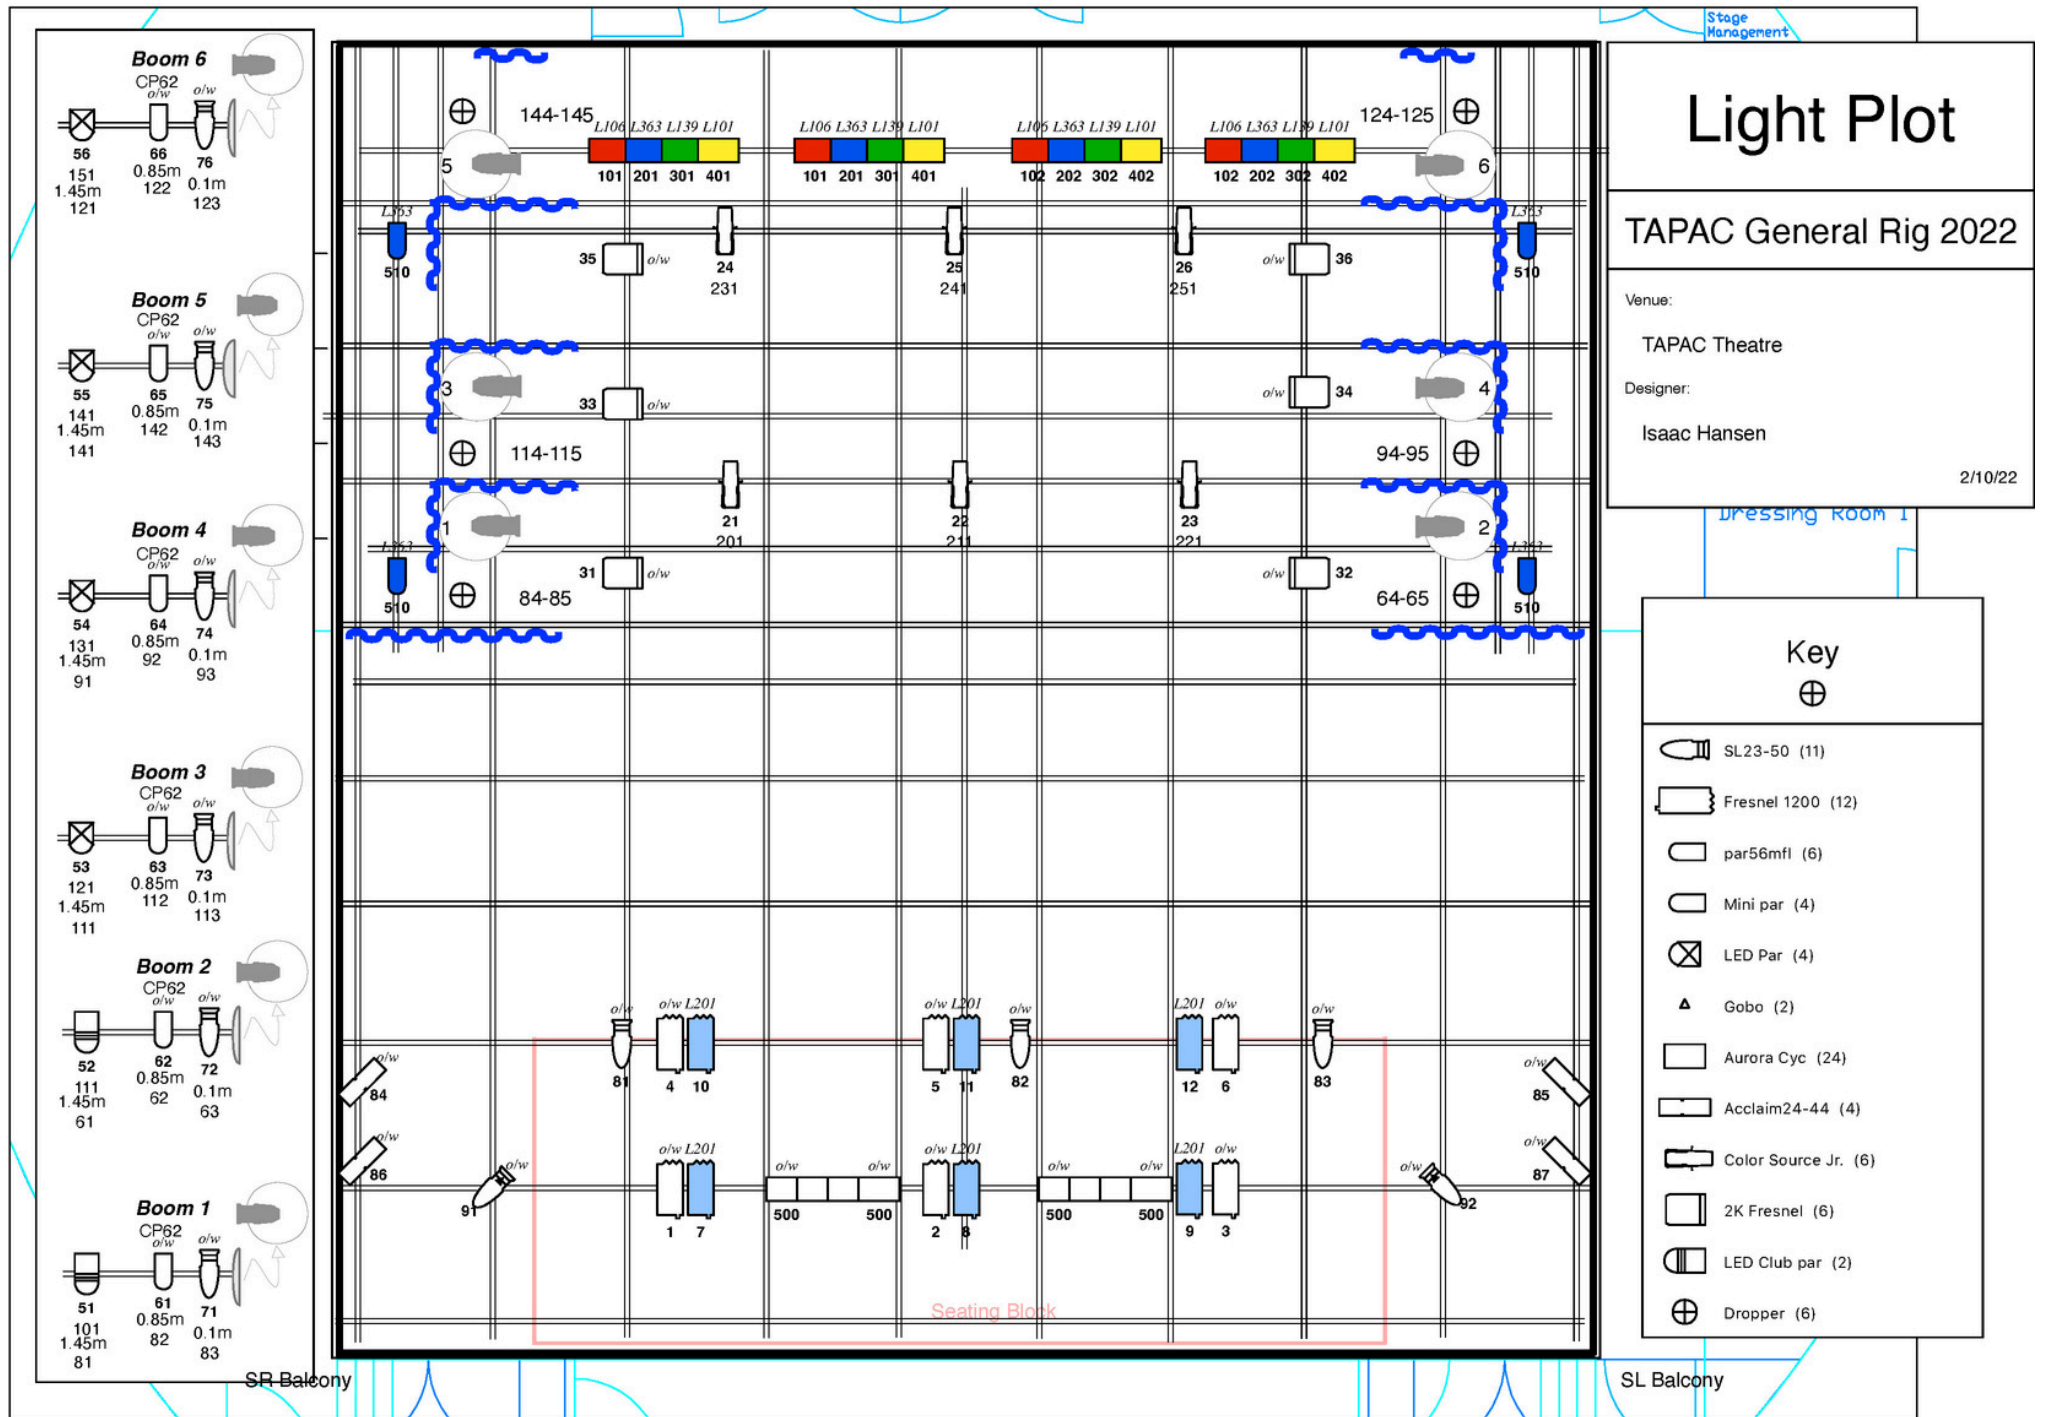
Light Plot

TAPAC General Rig 2022

Venue:

TAPAC Theatre

Designer:

Isaac Hansen

2/10/22

Stage Management

Dressing Room 1

Key

SL23-50 (11)
Fresnel 1200 (12)
par56mfl (6)
Mini par (4)
LED Par (4)
Gobo (2)
Aurora Cyc (24)
Acclaim24-44 (4)
Color Source Jr. (6)
2K Fresnel (6)
LED Club par (2)
Dropper (6)

Boom 6
CP62
o/w o/w
56 66 76
151 0.85m 0.1m
1.45m 122 123
121

Boom 5
CP62
o/w o/w
55 65 75
141 0.85m 0.1m
1.45m 142 143
141

Boom 4
CP62
o/w o/w
54 64 74
131 0.85m 0.1m
1.45m 92 93
91

Boom 3
CP62
o/w o/w
53 63 73
121 0.85m 0.1m
1.45m 112 113
111

Boom 2
CP62
o/w o/w
52 62 72
111 0.85m 0.1m
1.45m 62 63
61

Boom 1
CP62
o/w o/w
51 61 71
101 0.85m 0.1m
1.45m 82 83
81

144-145 124-125
5 6
L106 L363 L139 L101 L106 L363 L139 L101 L106 L363 L139 L101 L106 L363 L139 L101
101 201 301 401 101 201 301 401 102 202 302 402 102 202 302 402

L363 L363
510 510
35 o/w 24 25 26 o/w 36
231 241 251

3 4
33 o/w o/w 34
114-115 94-95
21 22 23
201 211 221
1 2
L363 L363
510 31 o/w o/w 32 510
84-85 64-65

o/w o/w L201 o/w L201 o/w L201 o/w o/w
81 4 10 5 11 82 12 6 83
o/w o/w
84 85
o/w o/w
86 87
o/w o/w L201 o/w o/w o/w L201 o/w o/w L201 o/w o/w
91 1 7 500 500 2 8 500 500 9 3 92

Seating Block

SR Balcony

SL Balcony